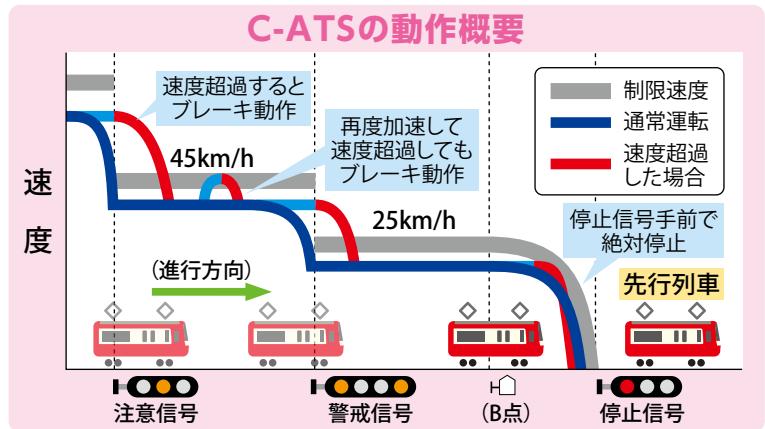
C-ATSの動作概要

速度超過すると
ブレーキ動作

再度加速して
速度超過しても
ブレーキ動作

制限速度
通常運転
速度超過
した場合

45km/h

25km/h

速
度

停止信号手前で
絶対停止

（進行方向）

先行列車

注意信号
警戒信号
（B点）
停止信号